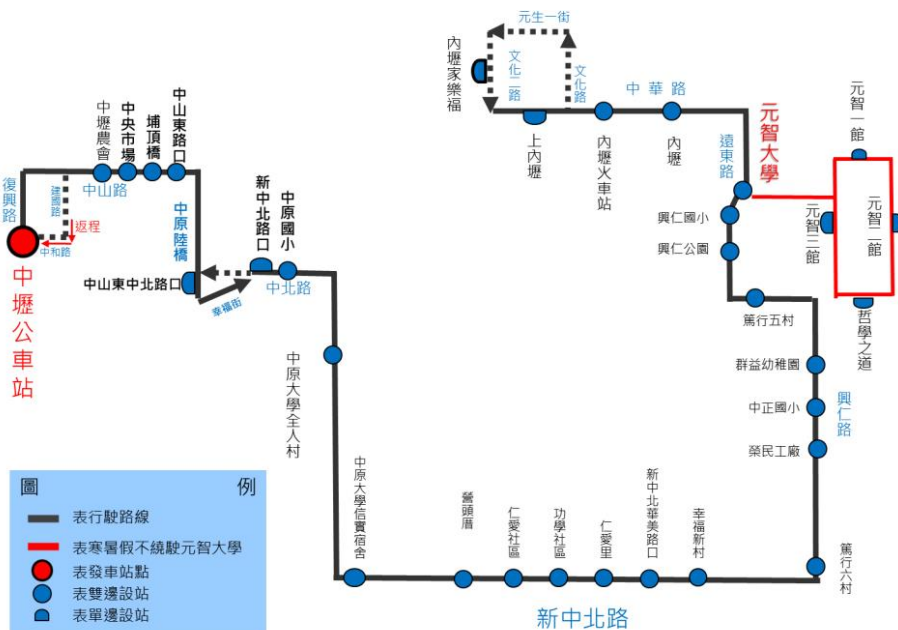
元生一街
內壢家樂福
文化二路
文化路
中華路
上內壢
內壢火車站
內壢
遠東路
元智大學
元智一館
元智二館
元智三館
哲學之道
興仁國小
興仁公園
篤行五村
群益幼稚園
中正國小
榮民工廠
興仁路
篤行六村
中壢農會
中央市場
埔頂橋
中山東路口
中山路
中原陸橋
復興路
健行路
返程
中和路
中壢公車站
中山東中北路口
幸福街
新中北路口
中原國小
中北路
中原大學全人村
中原大學信實宿舍
營頭厝
仁愛社區
功學社區
仁愛里
新中北華美路口
幸福新村
新中北路

圖例
表行駛路線
表寒暑假不繞駛元智大學
表發車站點
表雙邊設站
表單邊設站